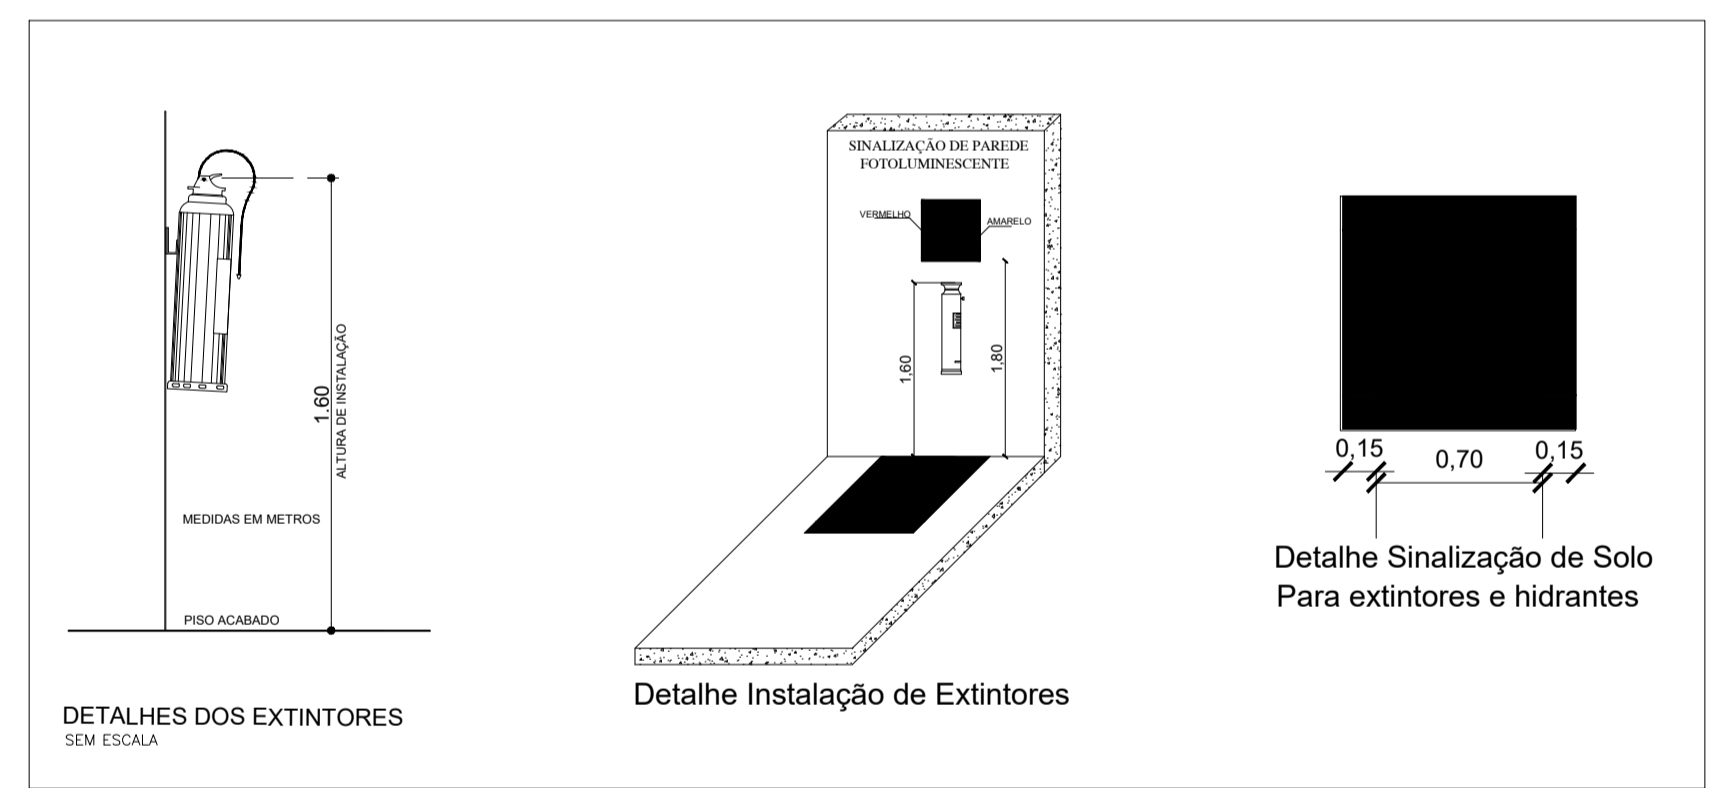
1.60

ALTURA DE INSTALAÇÃO

MEDIDAS EM METROS

PISO ACABADO

DETALHES DOS EXTINTORES
SEM ESCALA

SINALIZAÇÃO DE PAREDE
FOTOLUMINESCENTE

VERMELHO

AMARELO

1,60

1,80

Detalhe Instalação de Extintores

0,15

0,70

0,15

Detalhe Sinalização de Solo
Para extintores e hidrantes